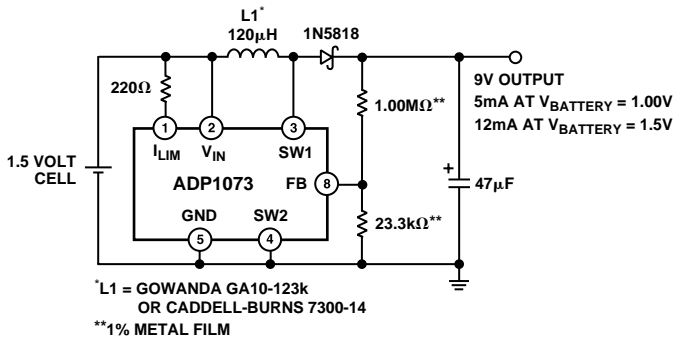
L1*
120μH

1N5818

220Ω

1.00MΩ**

9V OUTPUT
5mA AT $V_{BATTERY}$ = 1.00V
12mA AT $V_{BATTERY}$ = 1.5V

1
$I_{LIM}$

2
$V_{IN}$

3
SW1

1.5 VOLT
CELL

ADP1073

FB
8

+
47μF

GND
5

SW2
4

23.3kΩ**

*L1 = GOWANDA GA10-123k
OR CADDELL-BURNS 7300-14
**1% METAL FILM